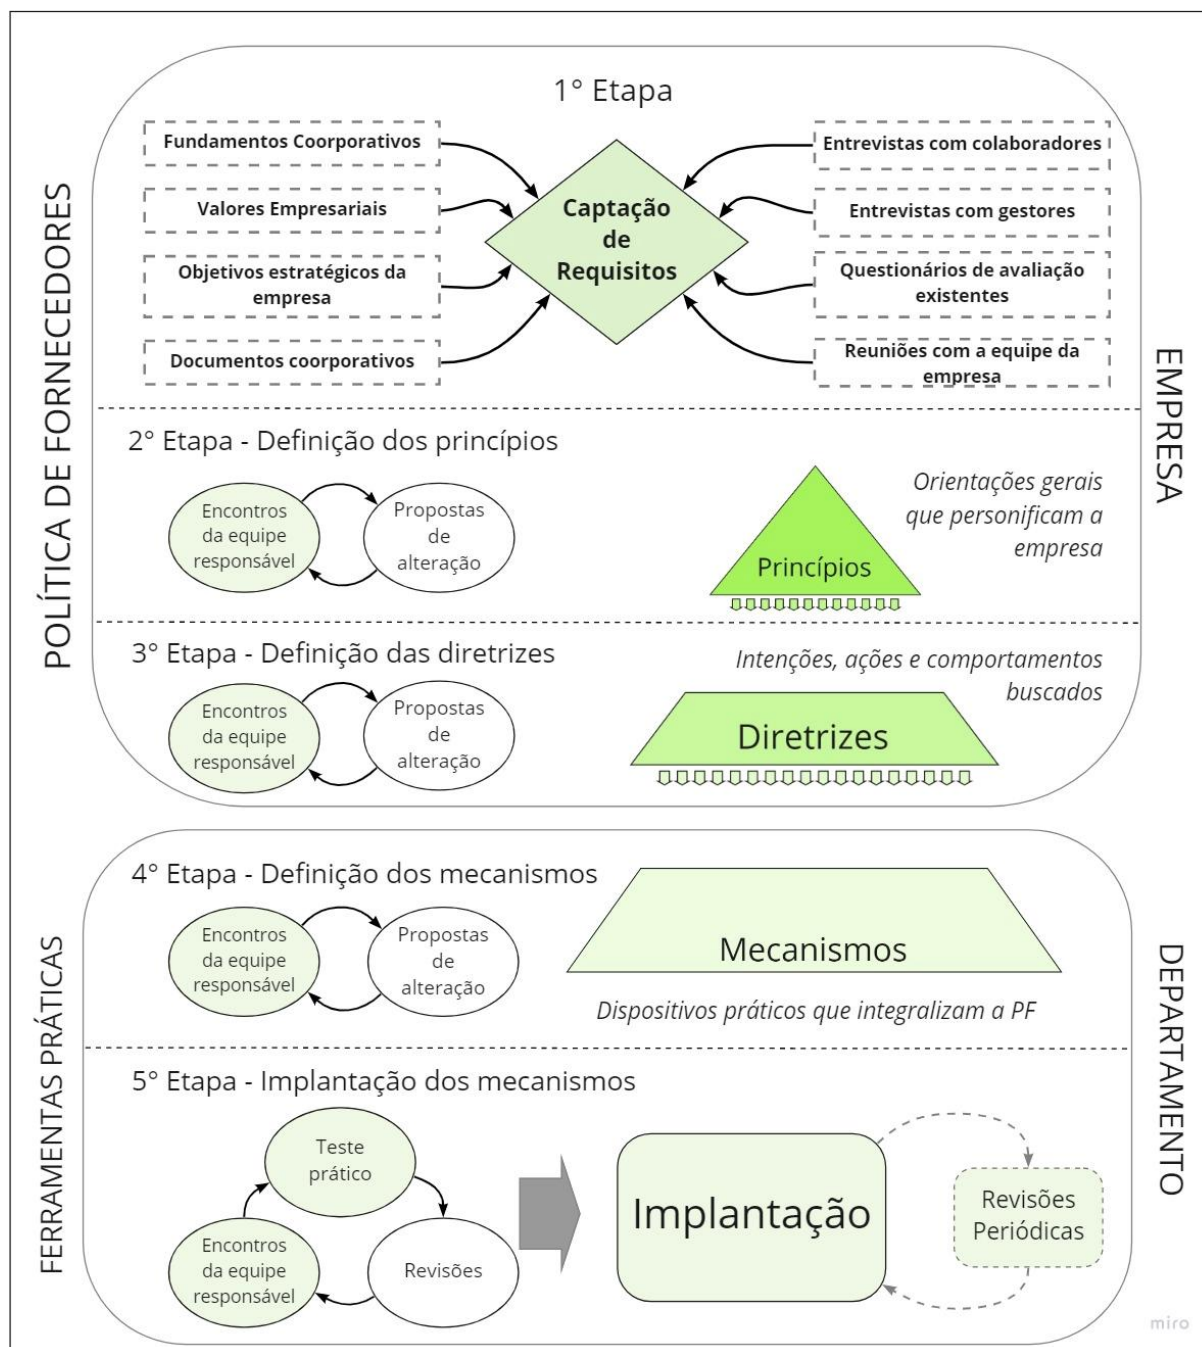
POLÍTICA DE FORNECEDORES

EMPRESA

1° Etapa

Fundamentos Coorporativos

Valores Empresariais

Objetivos estratégicos da empresa

Documentos coorporativos

Captação de Requisitos

Entrevistas com colaboradores

Entrevistas com gestores

Questionários de avaliação existentes

Reuniões com a equipe da empresa

2° Etapa - Definição dos princípios

Encontros da equipe responsável

Propostas de alteração

Princípios

Orientações gerais que personificam a empresa

3° Etapa - Definição das diretrizes

Encontros da equipe responsável

Propostas de alteração

Intenções, ações e comportamentos buscados

Diretrizes

FERRAMENTAS PRÁTICAS

DEPARTAMENTO

4° Etapa - Definição dos mecanismos

Encontros da equipe responsável

Propostas de alteração

Mecanismos

Dispositivos práticos que integralizam a PF

5° Etapa - Implantação dos mecanismos

Teste prático

Revisões

Encontros da equipe responsável

Implantação

Revisões Periódicas

miro